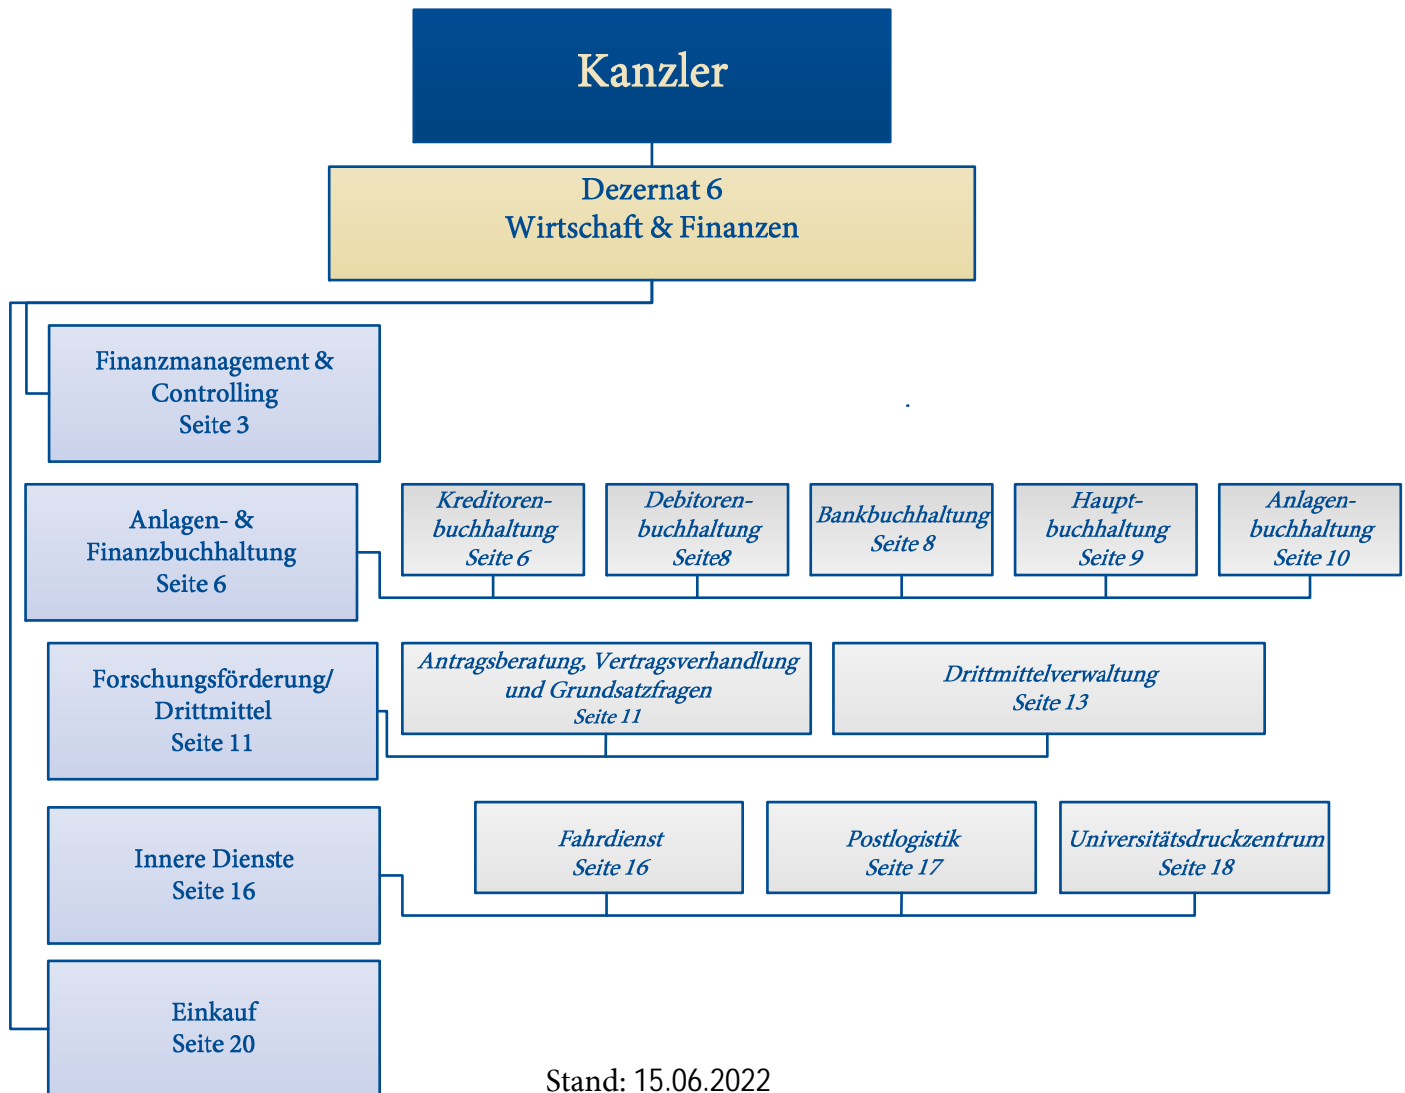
Kanzler

Dezernat 6
Wirtschaft & Finanzen

Finanzmanagement & Controlling
Seite 3

Anlagen- & Finanzbuchhaltung
Seite 6

Kreditorenbuchhaltung
Seite 6

Debitorenbuchhaltung
Seite8

Bankbuchhaltung
Seite 8

Hauptbuchhaltung
Seite 9

Anlagenbuchhaltung
Seite 10

Forschungsförderung/ Drittmittel
Seite 11

Antragsberatung, Vertragsverhandlung und Grundsatzfragen
Seite 11

Drittmittelverwaltung
Seite 13

Innere Dienste
Seite 16

Fahrdienst
Seite 16

Postlogistik
Seite 17

Universitätsdruckzentrum
Seite 18

Einkauf
Seite 20

Stand: 15.06.2022